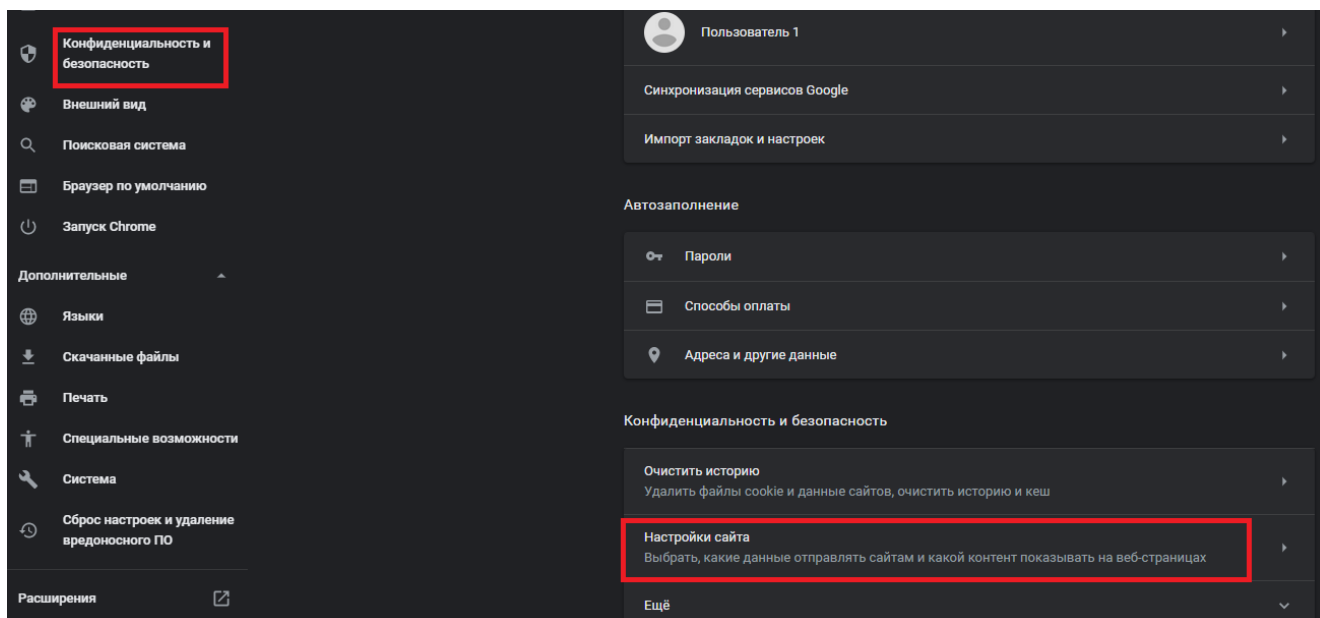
Конфиденциальность и безопасность

Внешний вид

Поисковая система

Браузер по умолчанию

Запуск Chrome

Дополнительные

Языки

Скачанные файлы

Печать

Специальные возможности

Система

Сброс настроек и удаление вредоносного ПО

Расширения

Пользователь 1

Синхронизация сервисов Google

Импорт закладок и настроек

Автозаполнение

Пароли

Способы оплаты

Адреса и другие данные

Конфиденциальность и безопасность

Очистить историю
Удалить файлы cookie и данные сайтов, очистить историю и кеш

Настройки сайта
Выбрать, какие данные отправлять сайтам и какой контент показывать на веб-страницах

Ещё